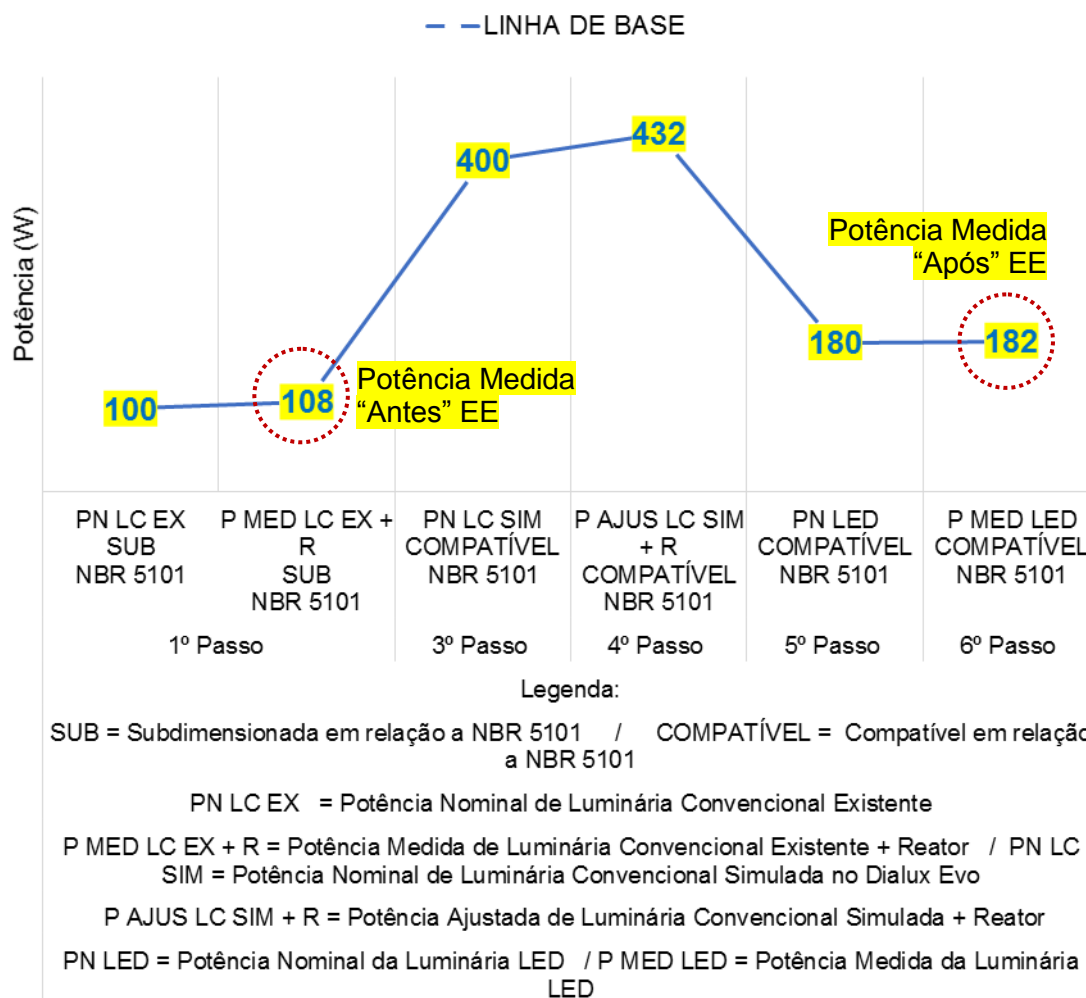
LINHA DE BASE

Potência (W)

432
400
Potência Medida "Após" EE
180
182
100
108
Potência Medida "Antes" EE

PN LC EX SUB NBR 5101
P MED LC EX + R SUB NBR 5101
PN LC SIM COMPATÍVEL NBR 5101
P AJUS LC SIM + R COMPATÍVEL NBR 5101
PN LED COMPATÍVEL NBR 5101
P MED LED COMPATÍVEL NBR 5101

1º Passo
3º Passo
4º Passo
5º Passo
6º Passo

Legenda:

SUB = Subdimensionada em relação a NBR 5101 / COMPATÍVEL = Compatível em relação a NBR 5101

PN LC EX = Potência Nominal de Luminária Convencional Existente

P MED LC EX + R = Potência Medida de Luminária Convencional Existente + Reator / PN LC SIM = Potência Nominal de Luminária Convencional Simulada no Dialux Evo

P AJUS LC SIM + R = Potência Ajustada de Luminária Convencional Simulada + Reator

PN LED = Potência Nominal da Luminária LED / P MED LED = Potência Medida da Luminária LED